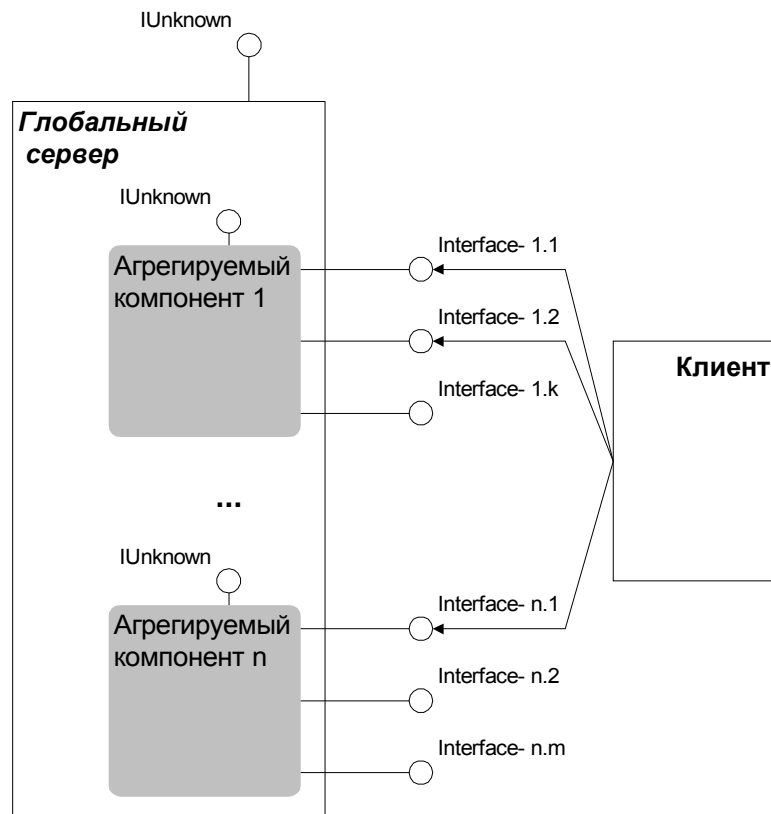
IUnknown

Глобальный сервер

IUnknown

Агрегируемый компонент 1

Interface- 1.1

Interface- 1.2

Interface- 1.k

Клиент

...

IUnknown

Агрегируемый компонент n

Interface- n.1

Interface- n.2

Interface- n.m